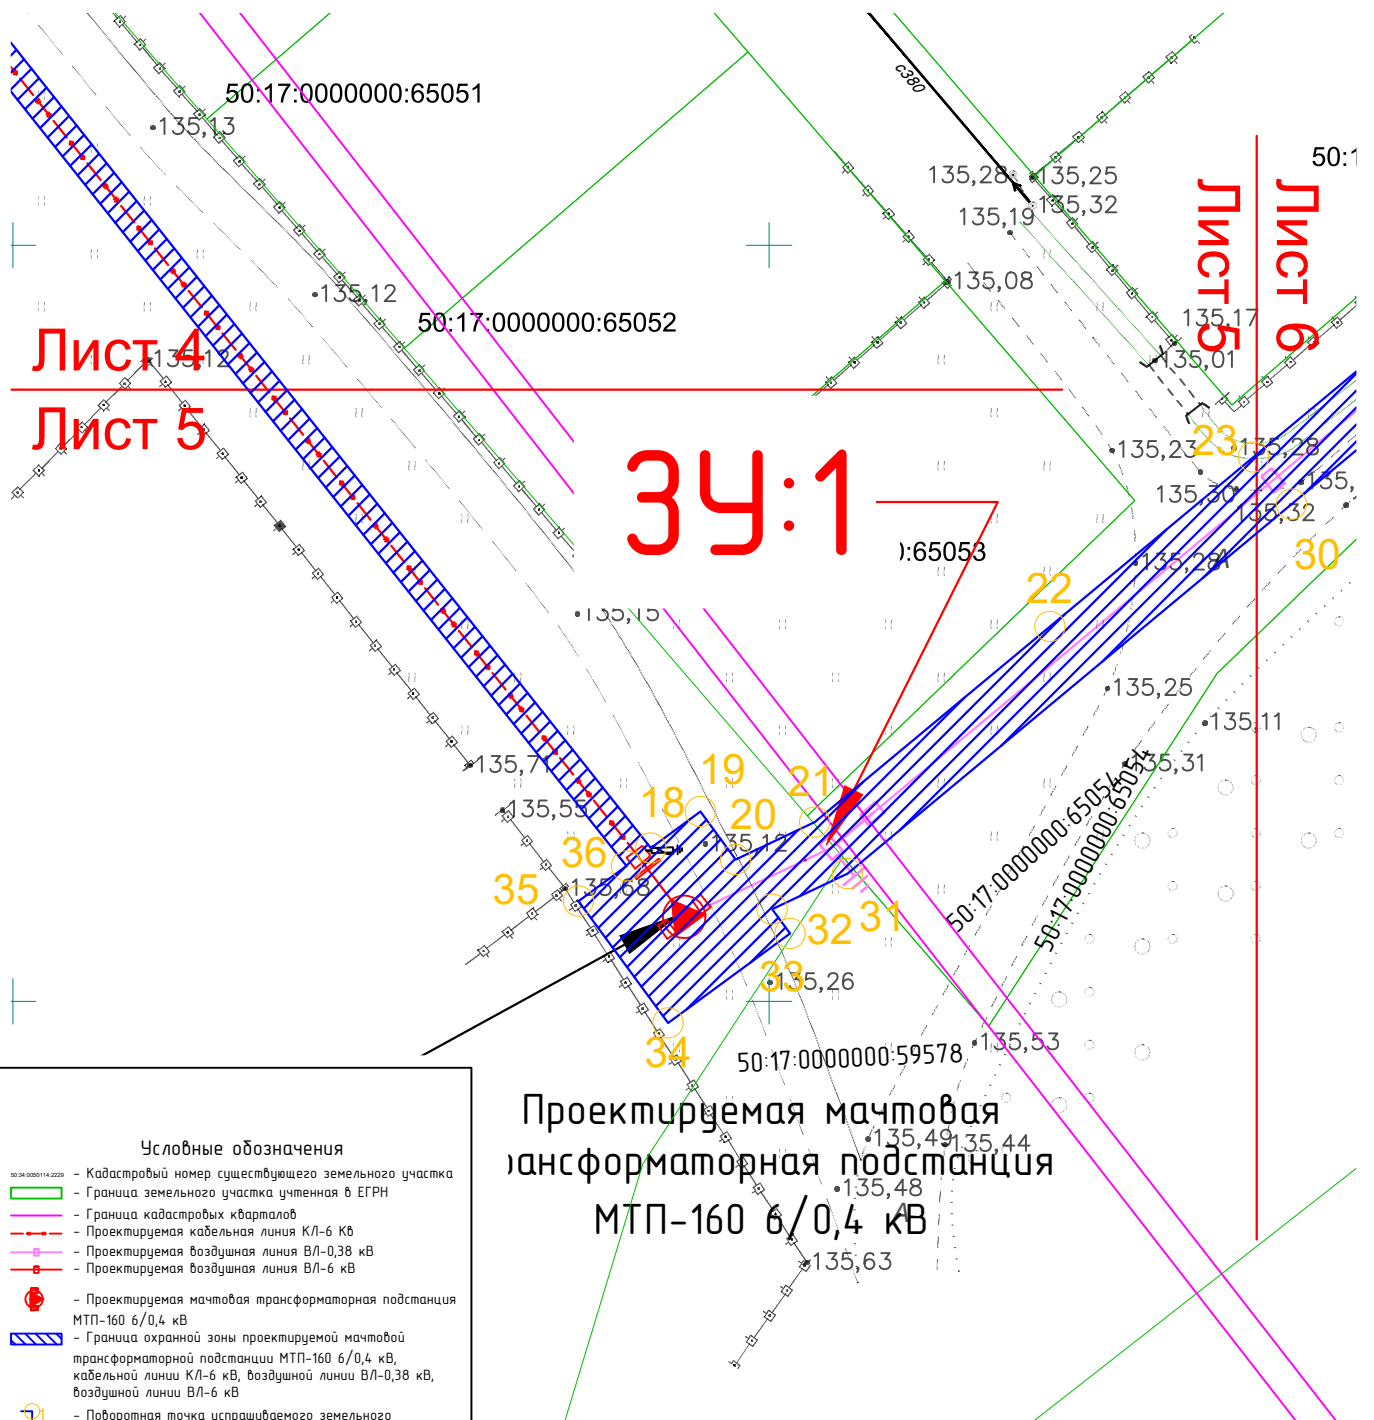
50:17:0000000:65051
135,13
с380
50:1
135,28
135,25
135,19
135,32
Лист 5
Лист 6
135,08
135,12
50:17:0000000:65052
135,17
135,01
Лист 4
135,12
Лист 5
135,23
23
135,28
135,30
135,32
135,
30
ЗУ:1
):65053
135,28
22
135,15
135,25
135,11
135,7
135,31
135,55
19
18
20
21
50:17:0000000:65054
50:17:0000000:65054
36
135,12
35
135,68
32
31
33
135,26
34
50:17:0000000:59578
135,53
Проектируемая мачтовая
рансформаторная подстанция
МТП-160 6/0,4 кВ
135,49
135,44
135,48
135,63

Условные обозначения
50:34:0050114:2229 – Кадастровый номер существующего земельного участка
– Граница земельного участка учтенная в ЕГРН
– Граница кадастровых кварталов
– Проектируемая кабельная линия КЛ-6 Кв
– Проектируемая воздушная линия ВЛ-0,38 кВ
– Проектируемая воздушная линия ВЛ-6 кВ
– Проектируемая мачтовая трансформаторная подстанция МТП-160 6/0,4 кВ
– Граница охранной зоны проектируемой мачтовой трансформаторной подстанции МТП-160 6/0,4 кВ, кабельной линии КЛ-6 кВ, воздушной линии ВЛ-0,38 кВ, воздушной линии ВЛ-6 кВ
1 – Поворотная точка испрашиваемого земельного